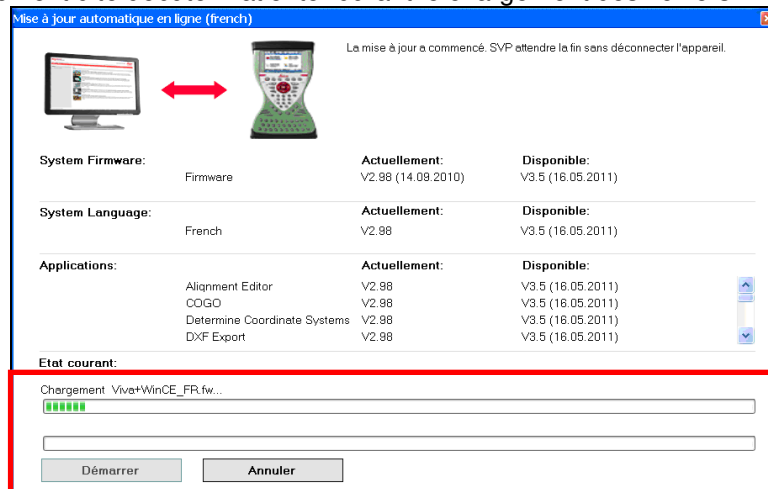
Mise à jour automatique en ligne (french)

La mise à jour a commencé. SVP attendre la fin sans déconnecter l'appareil.

| System Firmware: | | Actuellement: | Disponible: |
|---|---|---|---|
| | Firmware | V2.98 (14.09.2010) | V3.5 (16.05.2011) |

| System Language: | | Actuellement: | Disponible: |
|---|---|---|---|
| | French | V2.98 | V3.5 (16.05.2011) |

| Applications: | | Actuellement: | Disponible: |
|---|---|---|---|
| | Alignment Editor | V2.98 | V3.5 (16.05.2011) |
| | COGO | V2.98 | V3.5 (16.05.2011) |
| | Determine Coordinate Systems | V2.98 | V3.5 (16.05.2011) |
| | DXF Export | V2.98 | V3.5 (16.05.2011) |

Etat courant:

Chargement Viva+WinCE_FR.fw...

Démarrer
Annuler